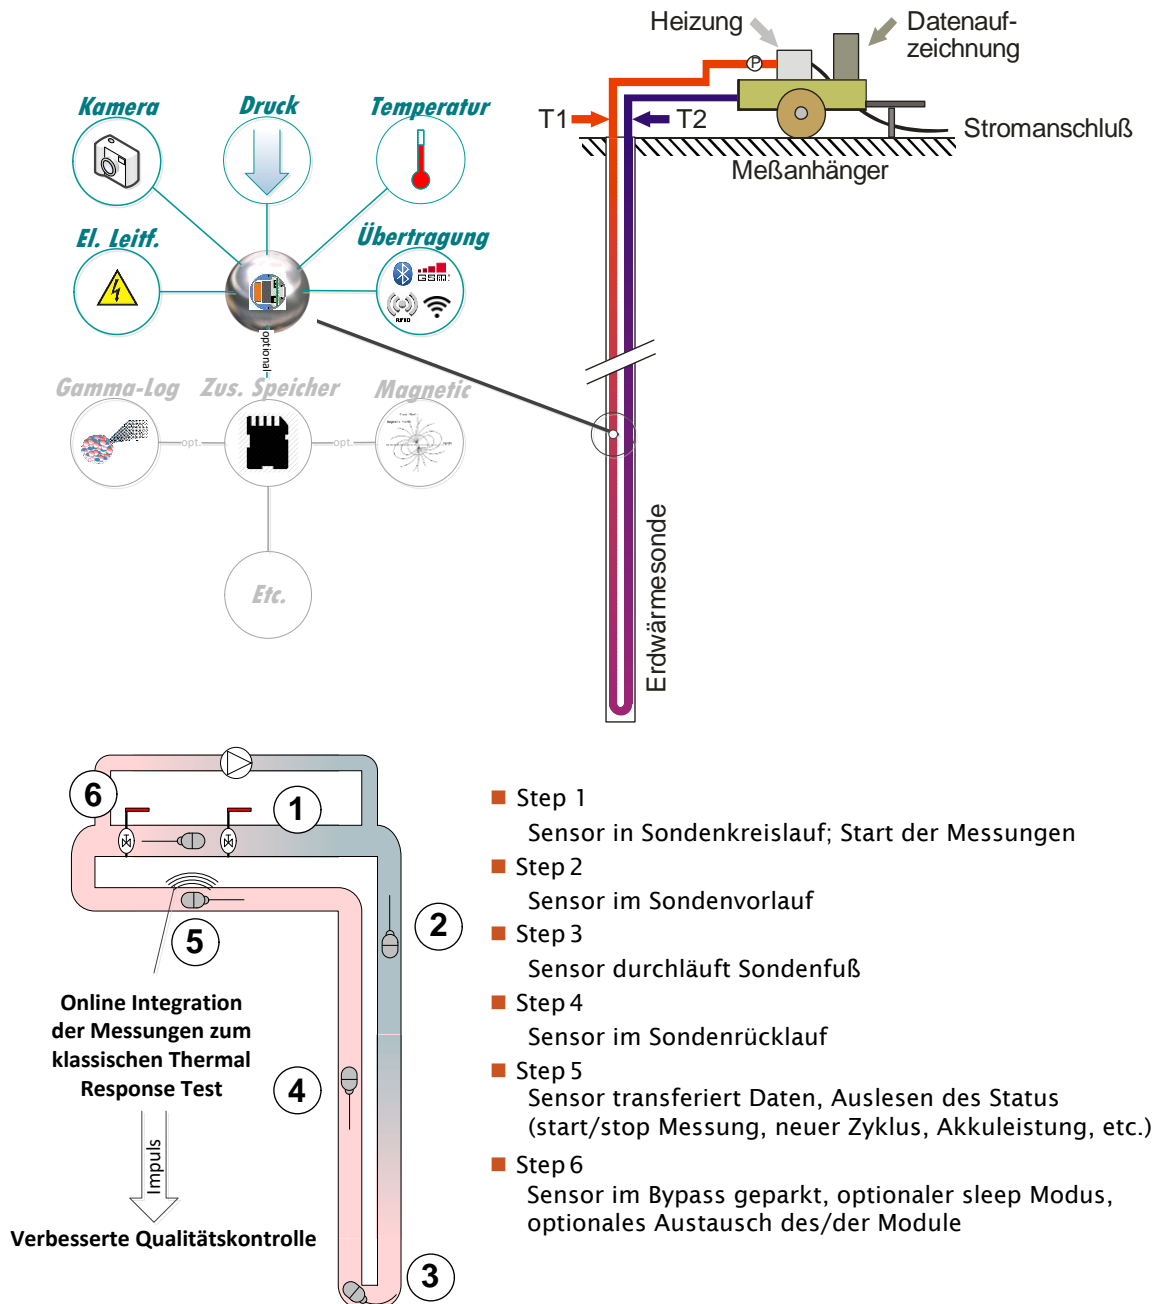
Kamera
Druck
Temperatur
El. Leitf.
Übertragung
GSM
RFID
optional
Gamma-Log
Zus. Speicher
Magnetic
opt.
opt.
Etc.

Heizung
Datenaufzeichnung
P
T1
T2
Stromanschluß
Meßanhänger
Erdwärmesonde

6
1
2
5
4
3
Online Integration der Messungen zum klassischen Thermal Response Test
Impuls
Verbesserte Qualitätskontrolle

Step 1
Sensor in Sondenkreislauf; Start der Messungen
Step 2
Sensor im Sondenvorlauf
Step 3
Sensor durchläuft Sondenfuß
Step 4
Sensor im Sondenrücklauf
Step 5
Sensor transferiert Daten, Auslesen des Status (start/stop Messung, neuer Zyklus, Akkuleistung, etc.)
Step 6
Sensor im Bypass geparkt, optionaler sleep Modus, optionales Austausch des/der Module